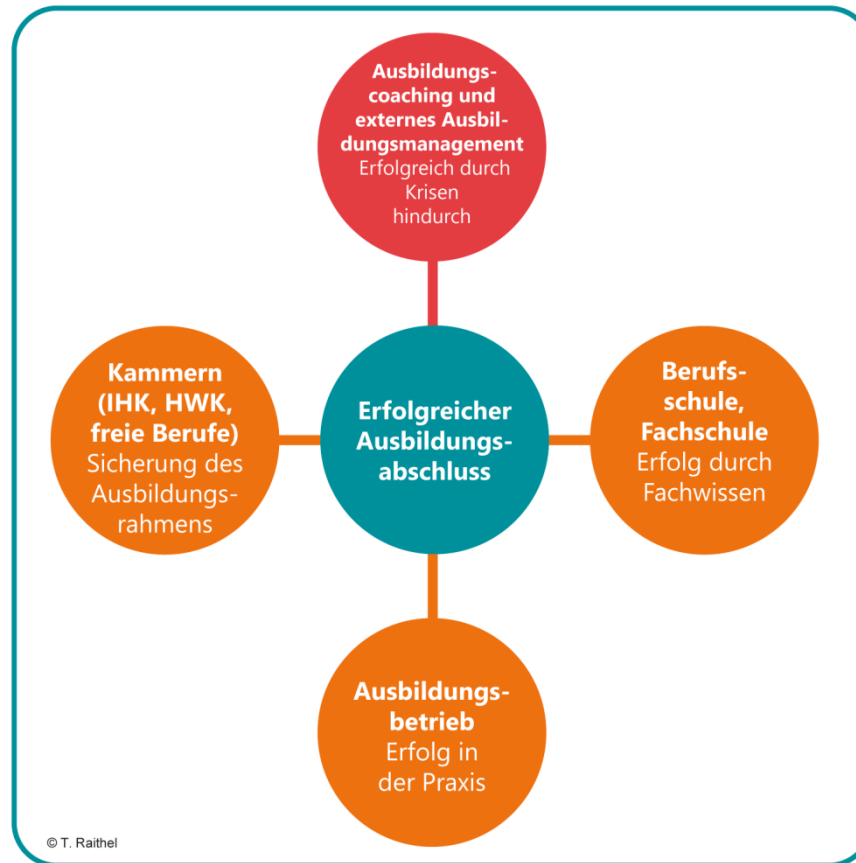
**Ausbildungscoaching und externes Ausbildungsmanagement**
Erfolgreich durch Krisen hindurch

**Kammern (IHK, HWK, freie Berufe)**
Sicherung des Ausbildungsrahmens

**Erfolgreicher Ausbildungsabschluss**

**Berufsschule, Fachschule**
Erfolg durch Fachwissen

**Ausbildungsbetrieb**
Erfolg in der Praxis

© T. Raithel